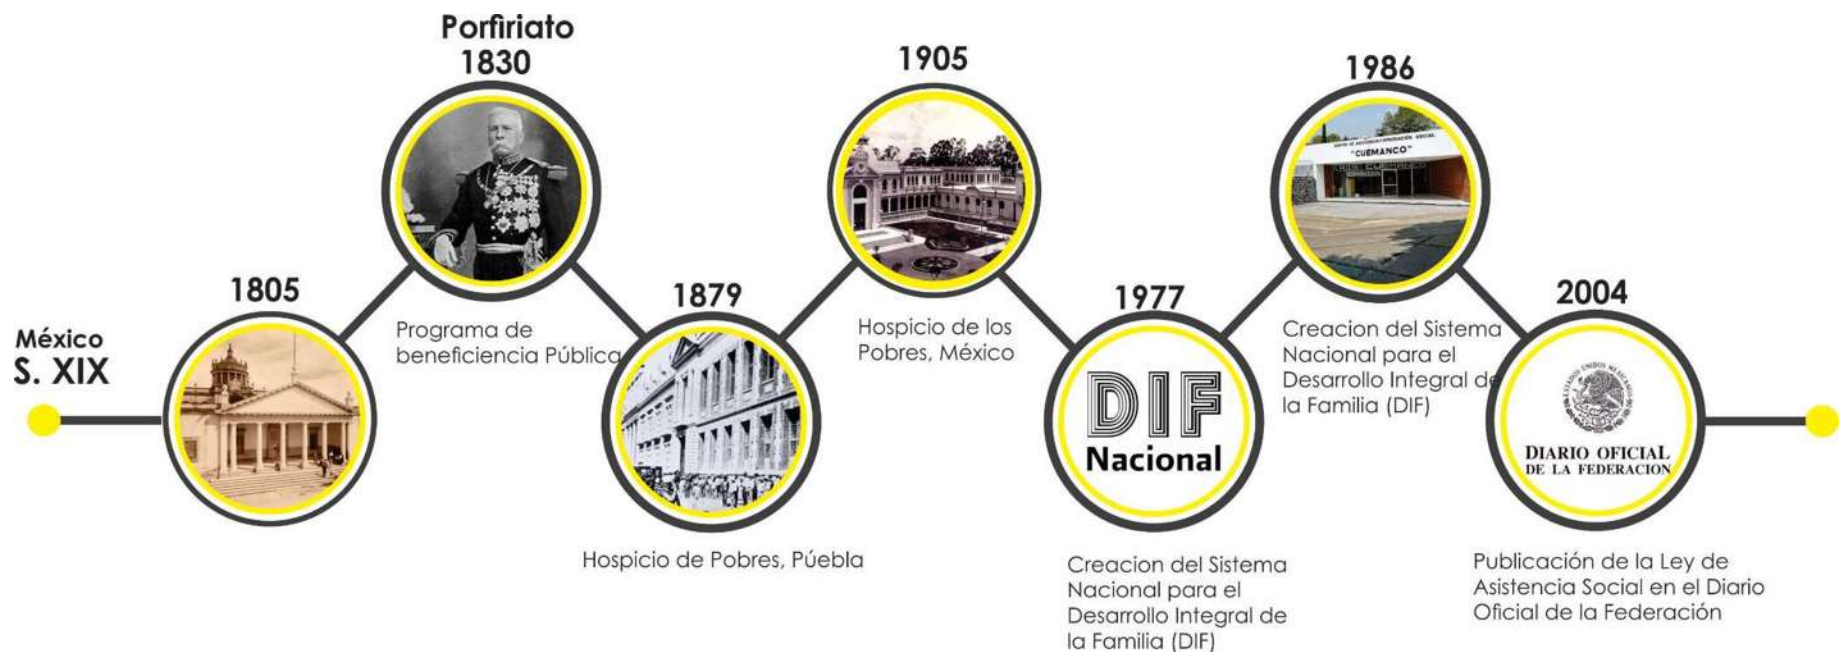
México
S. XIX

1805

Porfiriato
1830

Programa de beneficiencia Pública

1879

Hospicio de Pobres, Púebla

1905

Hospicio de los Pobres, México

1977

DIF
Nacional

Creacion del Sistema Nacional para el Desarrollo Integral de la Familia (DIF)

1986

"CUEMANCO"

Creacion del Sistema Nacional para el Desarrollo Integral de la Familia (DIF)

2004

ESTADOS UNIDOS MEXICANOS
DIARIO OFICIAL
DE LA FEDERACION

Publicación de la Ley de Asistencia Social en el Diario Oficial de la Federación